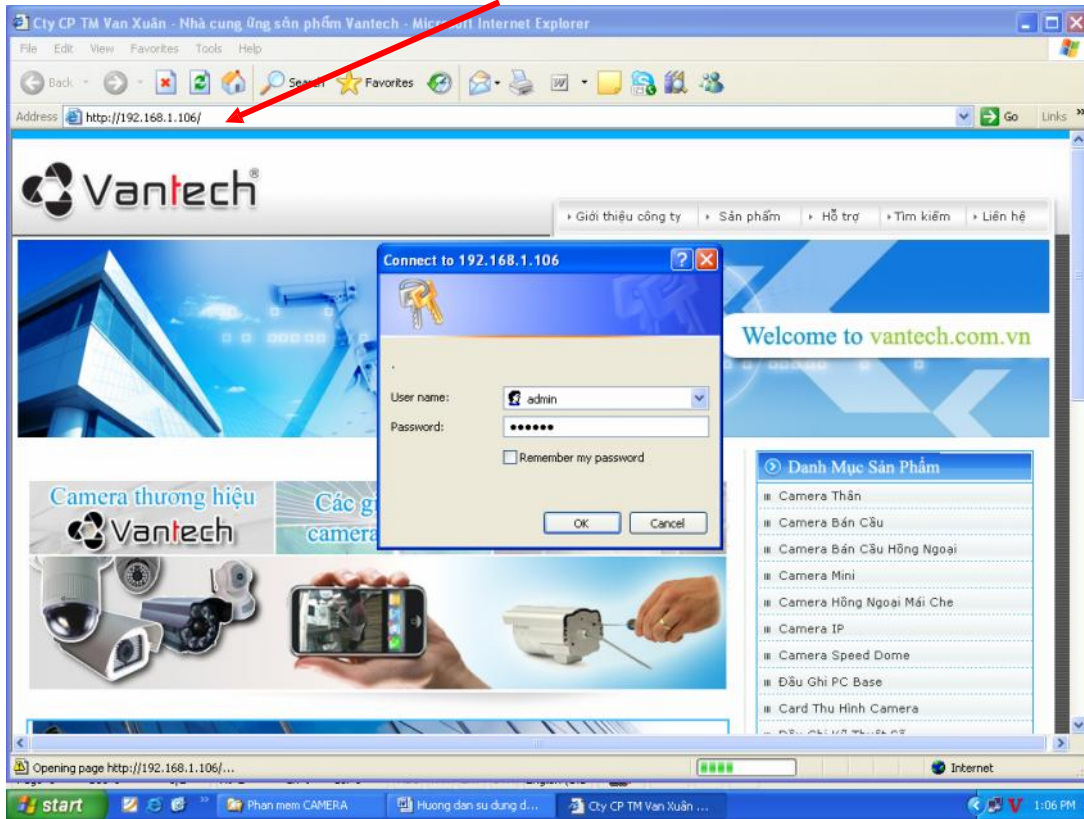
Cty CP TM Van Xuân - Nhà cung ứng sản phẩm Vantech - Micro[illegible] Internet Explorer

File Edit View Favorites Tools Help

Back Search Favorites

Address http://192.168.1.106/ Go Links

Vantech®

Giới thiệu công ty · Sản phẩm · Hỗ trợ · Tìm kiếm · Liên hệ

Connect to 192.168.1.106

User name: admin
Password: ••••••
Remember my password
OK Cancel

Welcome to vantech.com.vn

Camera thương hiệu Vantech

Các g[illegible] camera

Danh Mục Sản Phẩm
Camera Thân
Camera Bán Cầu
Camera Bán Cầu Hồng Ngoại
Camera Mini
Camera Hồng Ngoại Mái Che
Camera IP
Camera Speed Dome
Đầu Ghi PC Base
Card Thu Hình Camera
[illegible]

Opening page http://192.168.1.106/...
Internet

start
Phan mem CAMERA
Huong dan su dung d...
Cty CP TM Van Xuân ...
1:06 PM